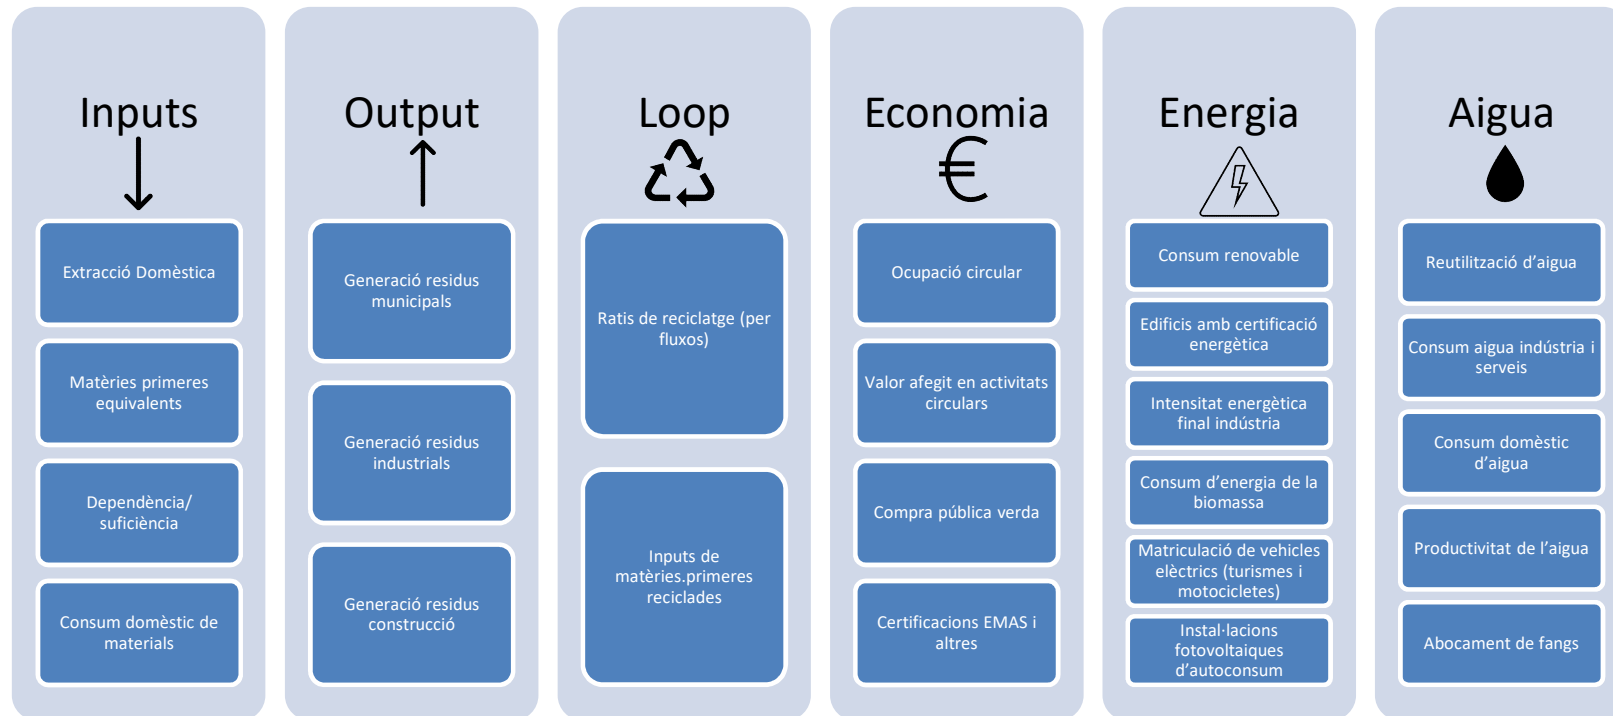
Inputs

Extracció Domèstica

Matèries primeres equivalents

Dependència/ suficiència

Consum domèstic de materials

Output

Generació residus municipals

Generació residus industrials

Generació residus construcció

Loop

Ratis de reciclatge (per fluxos)

Inputs de matèries.primeres reciclades

Economia

€

Ocupació circular

Valor afegit en activitats circulars

Compra pública verda

Certificacions EMAS i altres

Energia

Consum renovable

Edificis amb certificació energètica

Intensitat energètica final indústria

Consum d'energia de la biomassa

Matriculació de vehicles elèctrics (turismes i motocicletes)

Instal·lacions fotovoltaiques d'autoconsum

Aigua

Reutilització d'aigua

Consum aigua indústria i serveis

Consum domèstic d'aigua

Productivitat de l'aigua

Abocament de fangs